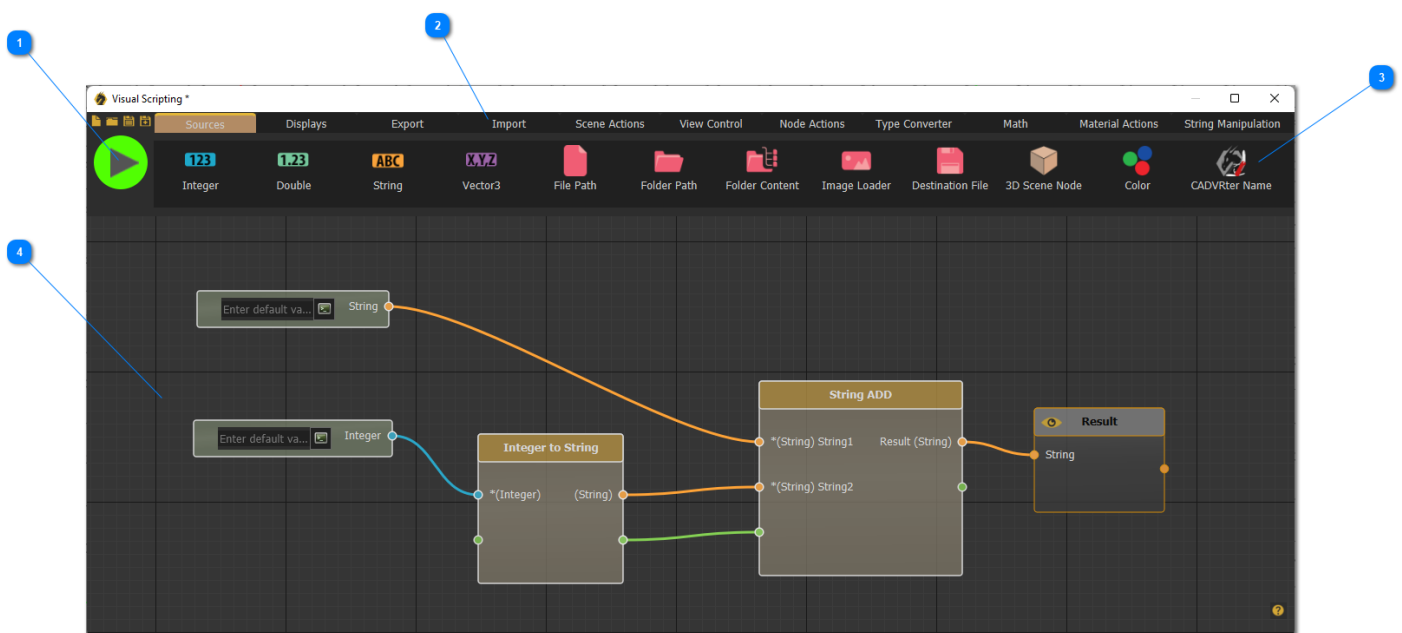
1

2

3

4

Visual Scripting *

Sources Displays Export Import Scene Actions View Control Node Actions Type Converter Math Material Actions String Manipulation

123 Integer
1.23 Double
ABC String
X,Y,Z Vector3
File Path
Folder Path
Folder Content
Image Loader
Destination File
3D Scene Node
Color
CADVRter Name

Enter default va... String

Enter default va... Integer

Integer to String
*(Integer) (String)

String ADD
*(String) String1 Result (String)
*(String) String2

Result
String

?